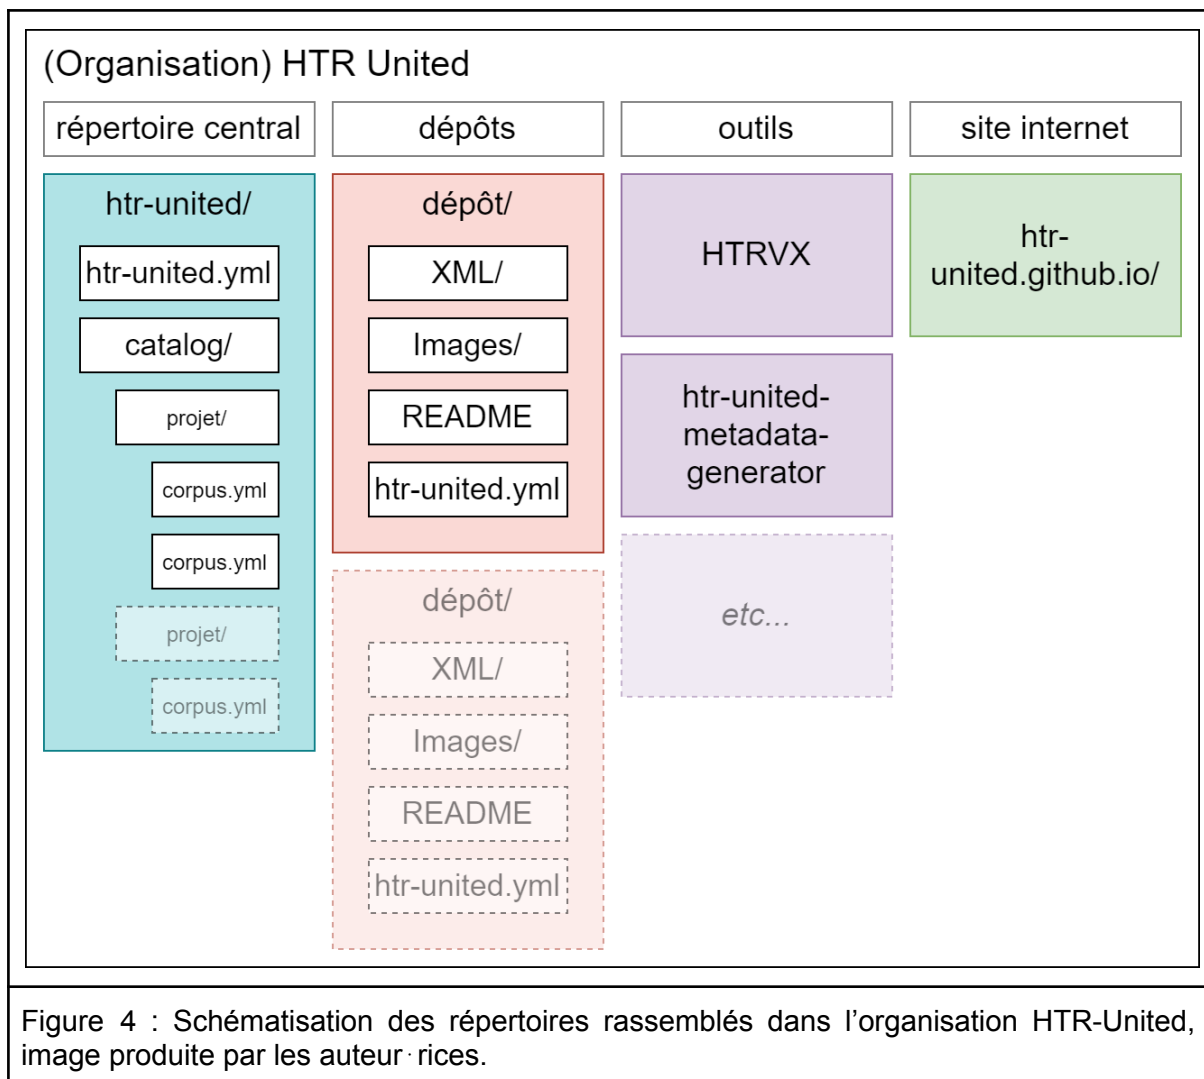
(Organisation) HTR United

répertoire central

dépôts

outils

site internet

htr-united/

htr-united.yml

catalog/

projet/

corpus.yml

corpus.yml

projet/

corpus.yml

dépôt/

XML/

Images/

README

htr-united.yml

dépôt/

XML/

Images/

README

htr-united.yml

HTRVX

htr-united-metadata-generator

etc...

htr-united.github.io/

Figure 4 : Schématisation des répertoires rassemblés dans l'organisation HTR-United, image produite par les auteur·rices.